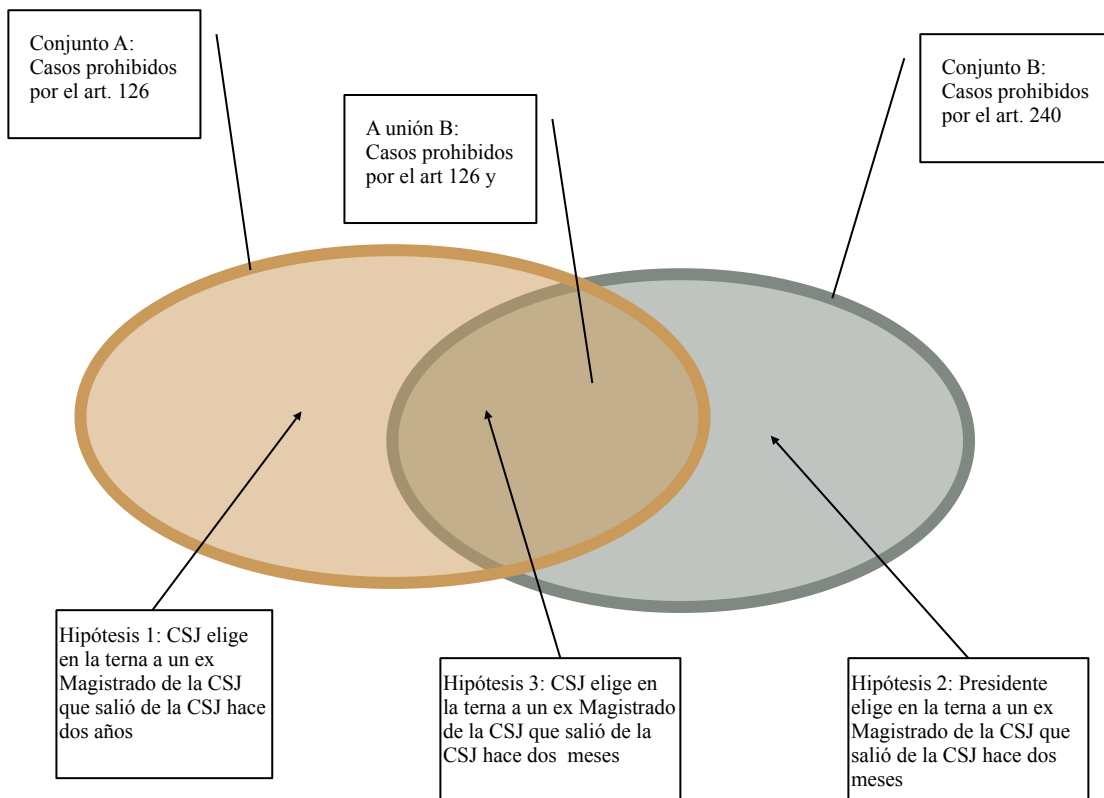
Conjunto A:
Casos prohibidos por el art. 126

A unión B:
Casos prohibidos por el art 126 y

Conjunto B:
Casos prohibidos por el art. 240

Hipótesis 1: CSJ elige en la terna a un ex Magistrado de la CSJ que salió de la CSJ hace dos años

Hipótesis 3: CSJ elige en la terna a un ex Magistrado de la CSJ que salió de la CSJ hace dos meses

Hipótesis 2: Presidente elige en la terna a un ex Magistrado de la CSJ que salió de la CSJ hace dos meses